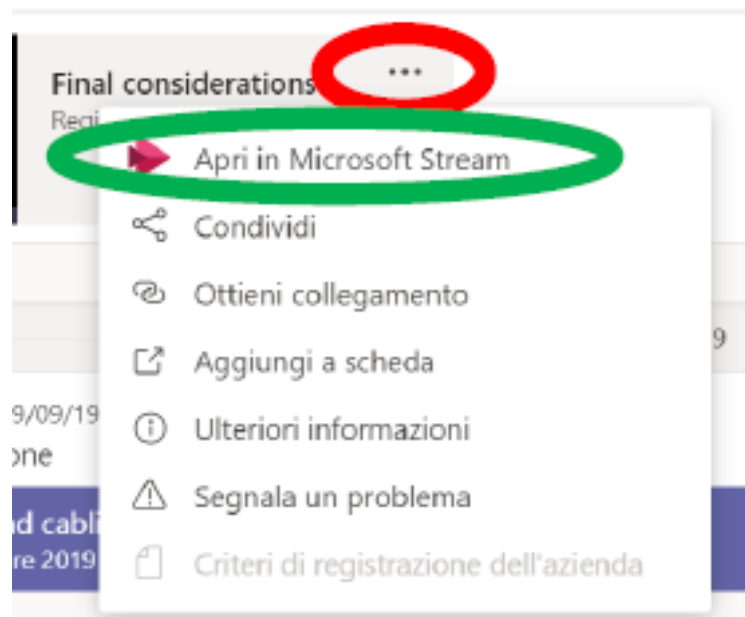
Final considerations ...
Regi

Apri in Microsoft Stream

Condividi

Ottieni collegamento

Aggiungi a scheda

Ulteriori informazioni

Segnala un problema

Criteri di registrazione dell'azienda

9

9/09/19
one

d cabli
re 2019